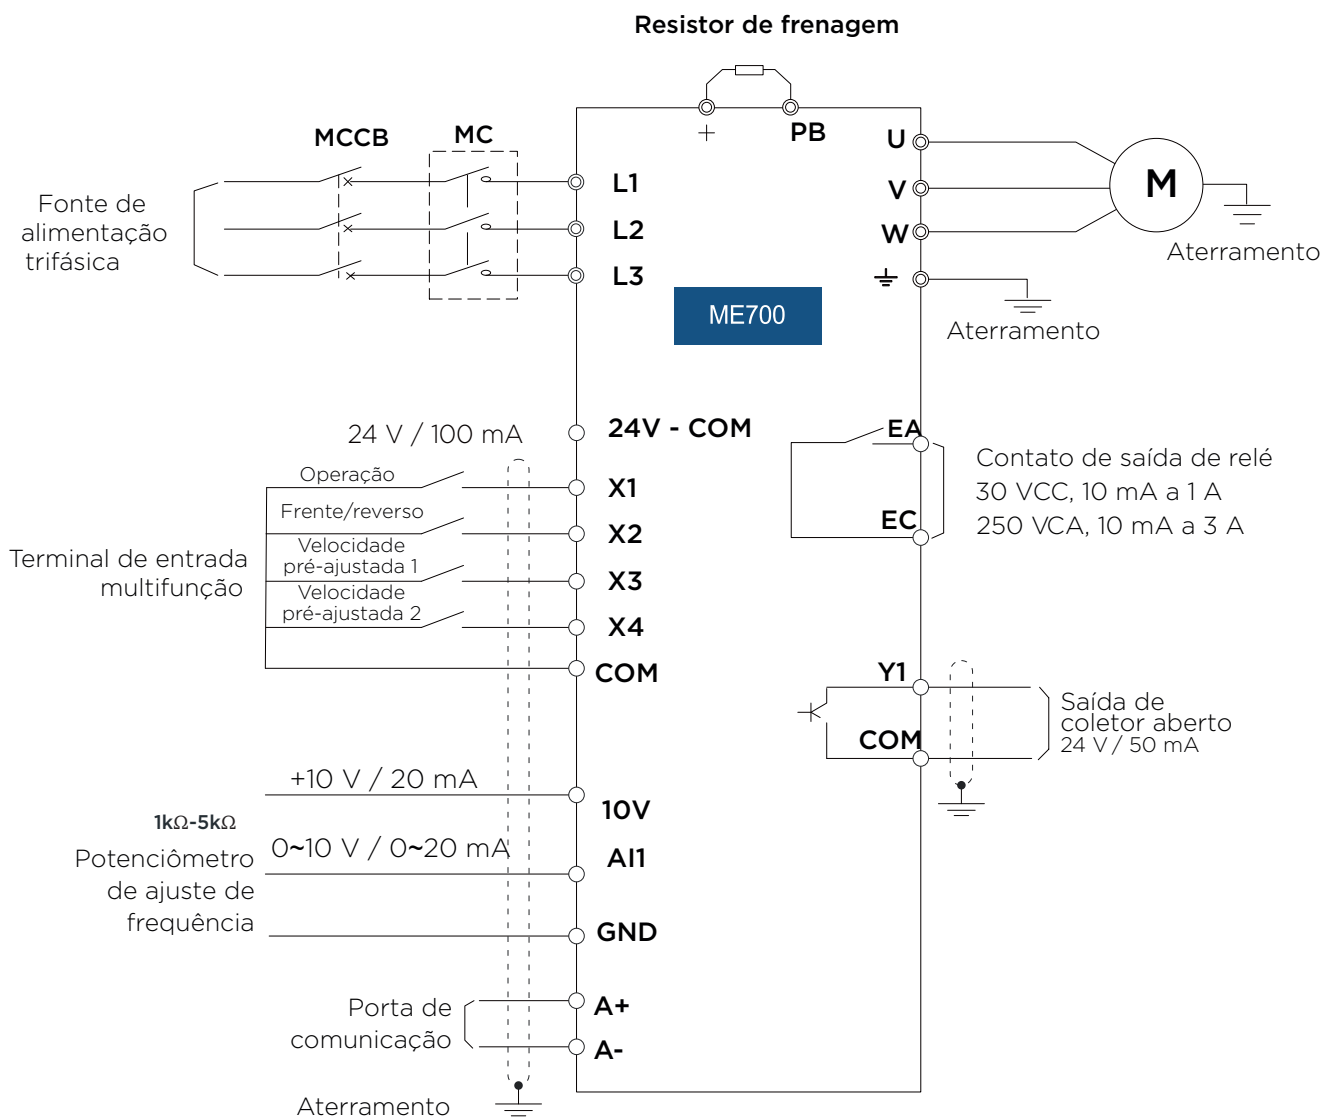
Resistor de frenagem

MCCB
MC

Fonte de alimentação trifásica

L1
L2
L3

+
PB

U
V
W

M

Aterramento

Aterramento

ME700

24 V / 100 mA
24V - COM

Operação
X1
Frente/reverso
X2
Velocidade pré-ajustada 1
X3
Velocidade pré-ajustada 2
X4
COM

Terminal de entrada multifunção

EA
EC
Contato de saída de relé
30 VCC, 10 mA a 1 A
250 VCA, 10 mA a 3 A

Y1
COM
Saída de coletor aberto
24 V / 50 mA

+10 V / 20 mA
10V

1kΩ-5kΩ
Potenciômetro de ajuste de frequência
0~10 V / 0~20 mA
AI1
GND

Porta de comunicação
A+
A-

Aterramento